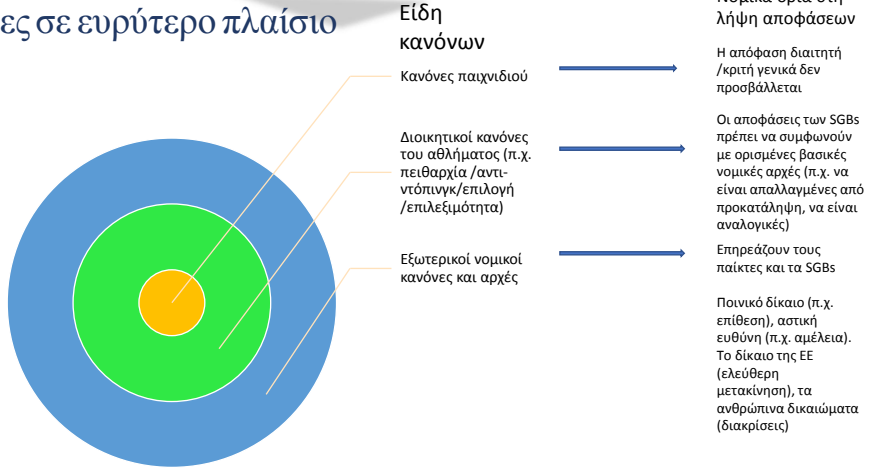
ες σε ευρύτερο πλαίσιο

Είδη κανόνων

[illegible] λήψη αποφάσεων

Κανόνες παιχνιδιού

Η απόφαση διαιτητή /κριτή γενικά δεν προσβάλλεται

Διοικητικοί κανόνες του αθλήματος (π.χ. πειθαρχία /αντι-ντόπινγκ/επιλογή /επιλεξιμότητα)

Οι αποφάσεις των SGBs πρέπει να συμφωνούν με ορισμένες βασικές νομικές αρχές (π.χ. να είναι απαλλαγμένες από προκατάληψη, να είναι αναλογικές)

Εξωτερικοί νομικοί κανόνες και αρχές

Επηρεάζουν τους παίκτες και τα SGBs

Ποινικό δίκαιο (π.χ. επίθεση), αστική ευθύνη (π.χ. αμέλεια). Το δίκαιο της ΕΕ (ελεύθερη μετακίνηση), τα ανθρώπινα δικαιώματα (διακρίσεις)